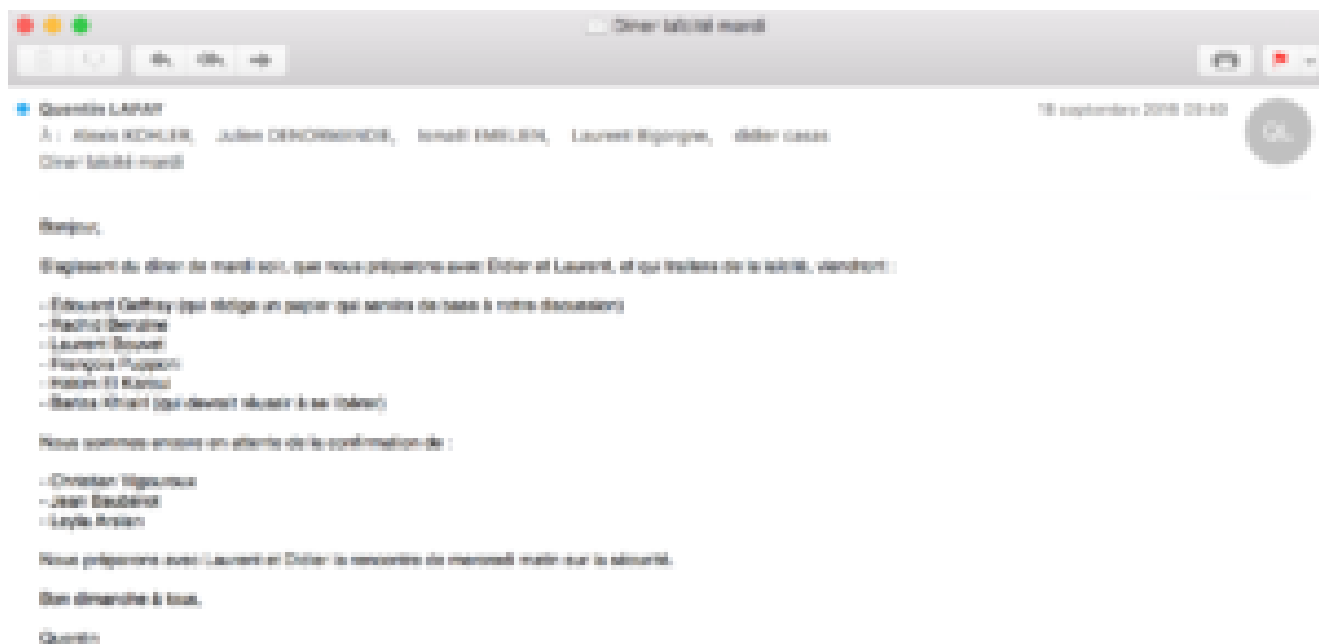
Dîner laïcité mardi

Quentin LAFAY
À : Alexis KOHLER, Julien DENORMANDIE, Ismaël EMELIEN, Laurent Bigorgne, didier casas
Dîner laïcité mardi

16 septembre 2018 23:40

QL

Bonjour,

S'agissant du dîner de mardi soir, que nous préparons avec Didier et Laurent, et qui traitera de la laïcité, viendront :

- Édouard Geffray (qui rédige un papier qui servira de base à notre discussion)
- Rachid Benzine
- Laurent Bouvet
- François Pupponi
- Hakim El Karoui
- Bariza Khiari (qui devrait réussir à se libérer)

Nous sommes encore en attente de la confirmation de :

- Christian Vigouroux
- Jean Baubérot
- Leyla Arslan

Nous préparons avec Laurent et Didier la rencontre de mercredi matin sur la sécurité.

Bon dimanche à tous.

Quentin